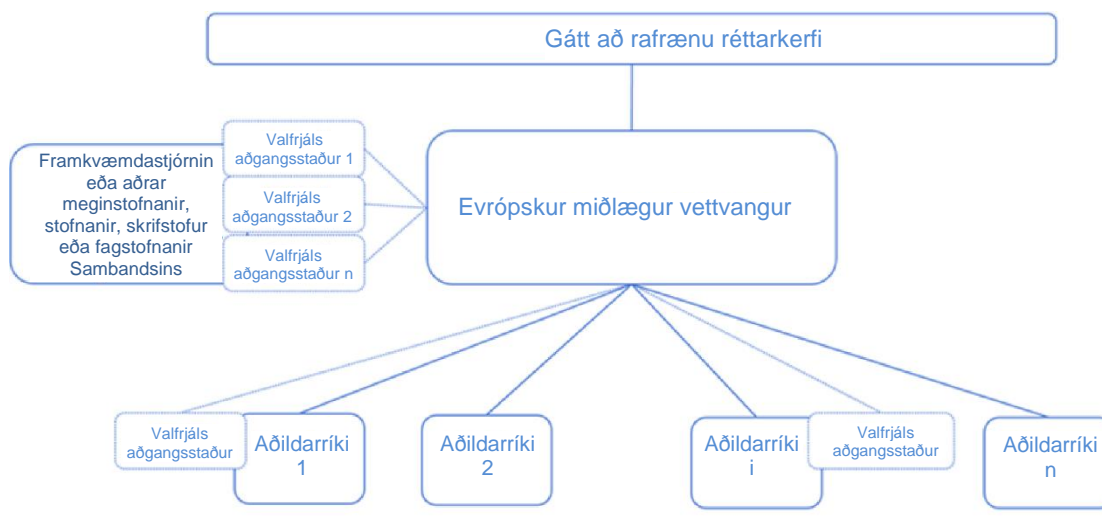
Gátt að rafrænu réttarkerfi

Framkvæmdastjórnin eða aðrar meginstofnanir, stofnanir, skrifstofur eða fagstofnanir Sambandsins

Valfrjáls aðgangsstaður 1

Valfrjáls aðgangsstaður 2

Valfrjáls aðgangsstaður n

Evrópskur miðlægur vettvangur

Valfrjáls aðgangsstaður

Aðildarríki 1

Aðildarríki 2

Aðildarríki i

Valfrjáls aðgangsstaður

Aðildarríki n